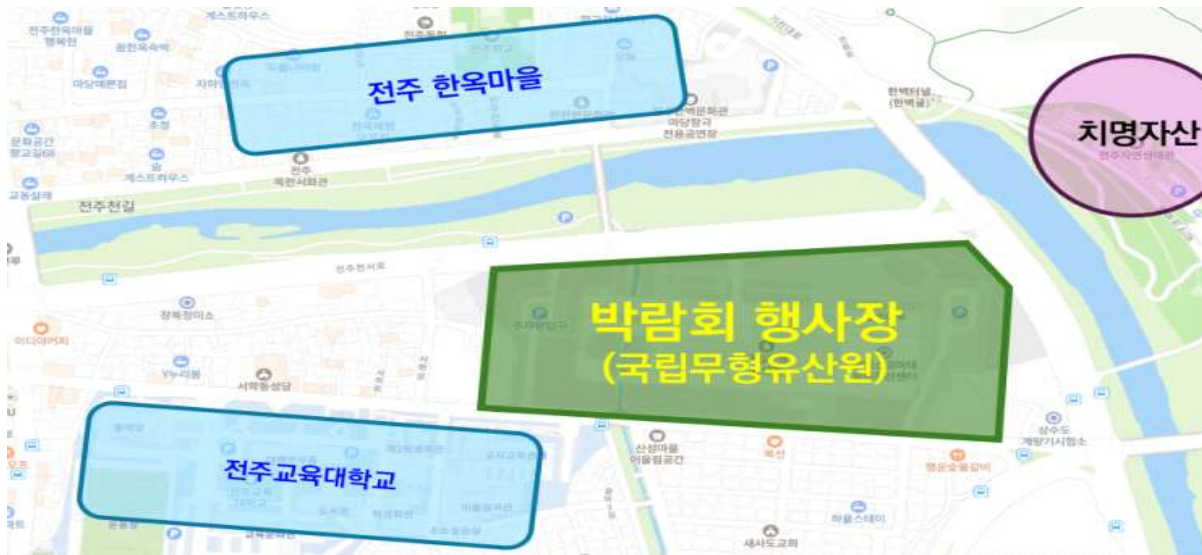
전주 한옥마을

치명자산

박람회 행사장
(국립무형유산원)

전주교육대학교

게스트하우스
전주한옥마을
행복헌
풍전옥숙박
마당예쁜집
자하원
초정
문화공간
향교길68
게스트하우스
교동실례
전주천길
전주
목판서화관
마당창극
전용공연장
한벽터널
(한벽굴)
전주치명성지
전주천서로
창록정미소
이디야커피
서학동성당
산성마을
어울림공간
북선
상수도
계량기시험소
행운숯불갈비
하울스테이
새사도교회